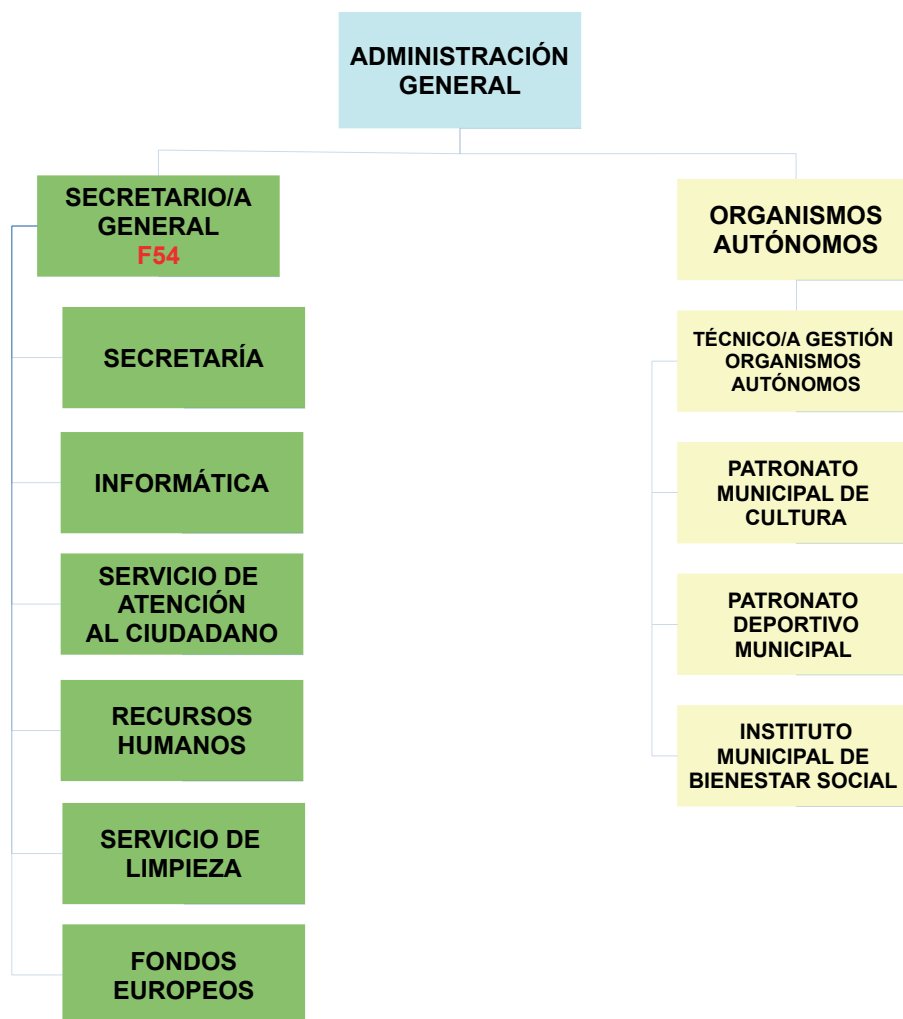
ADMINISTRACIÓN GENERAL

SECRETARIO/A GENERAL
F54

SECRETARÍA

INFORMÁTICA

SERVICIO DE ATENCIÓN AL CIUDADANO

RECURSOS HUMANOS

SERVICIO DE LIMPIEZA

FONDOS EUROPEOS

ORGANISMOS AUTÓNOMOS

TÉCNICO/A GESTIÓN ORGANISMOS AUTÓNOMOS

PATRONATO MUNICIPAL DE CULTURA

PATRONATO DEPORTIVO MUNICIPAL

INSTITUTO MUNICIPAL DE BIENESTAR SOCIAL